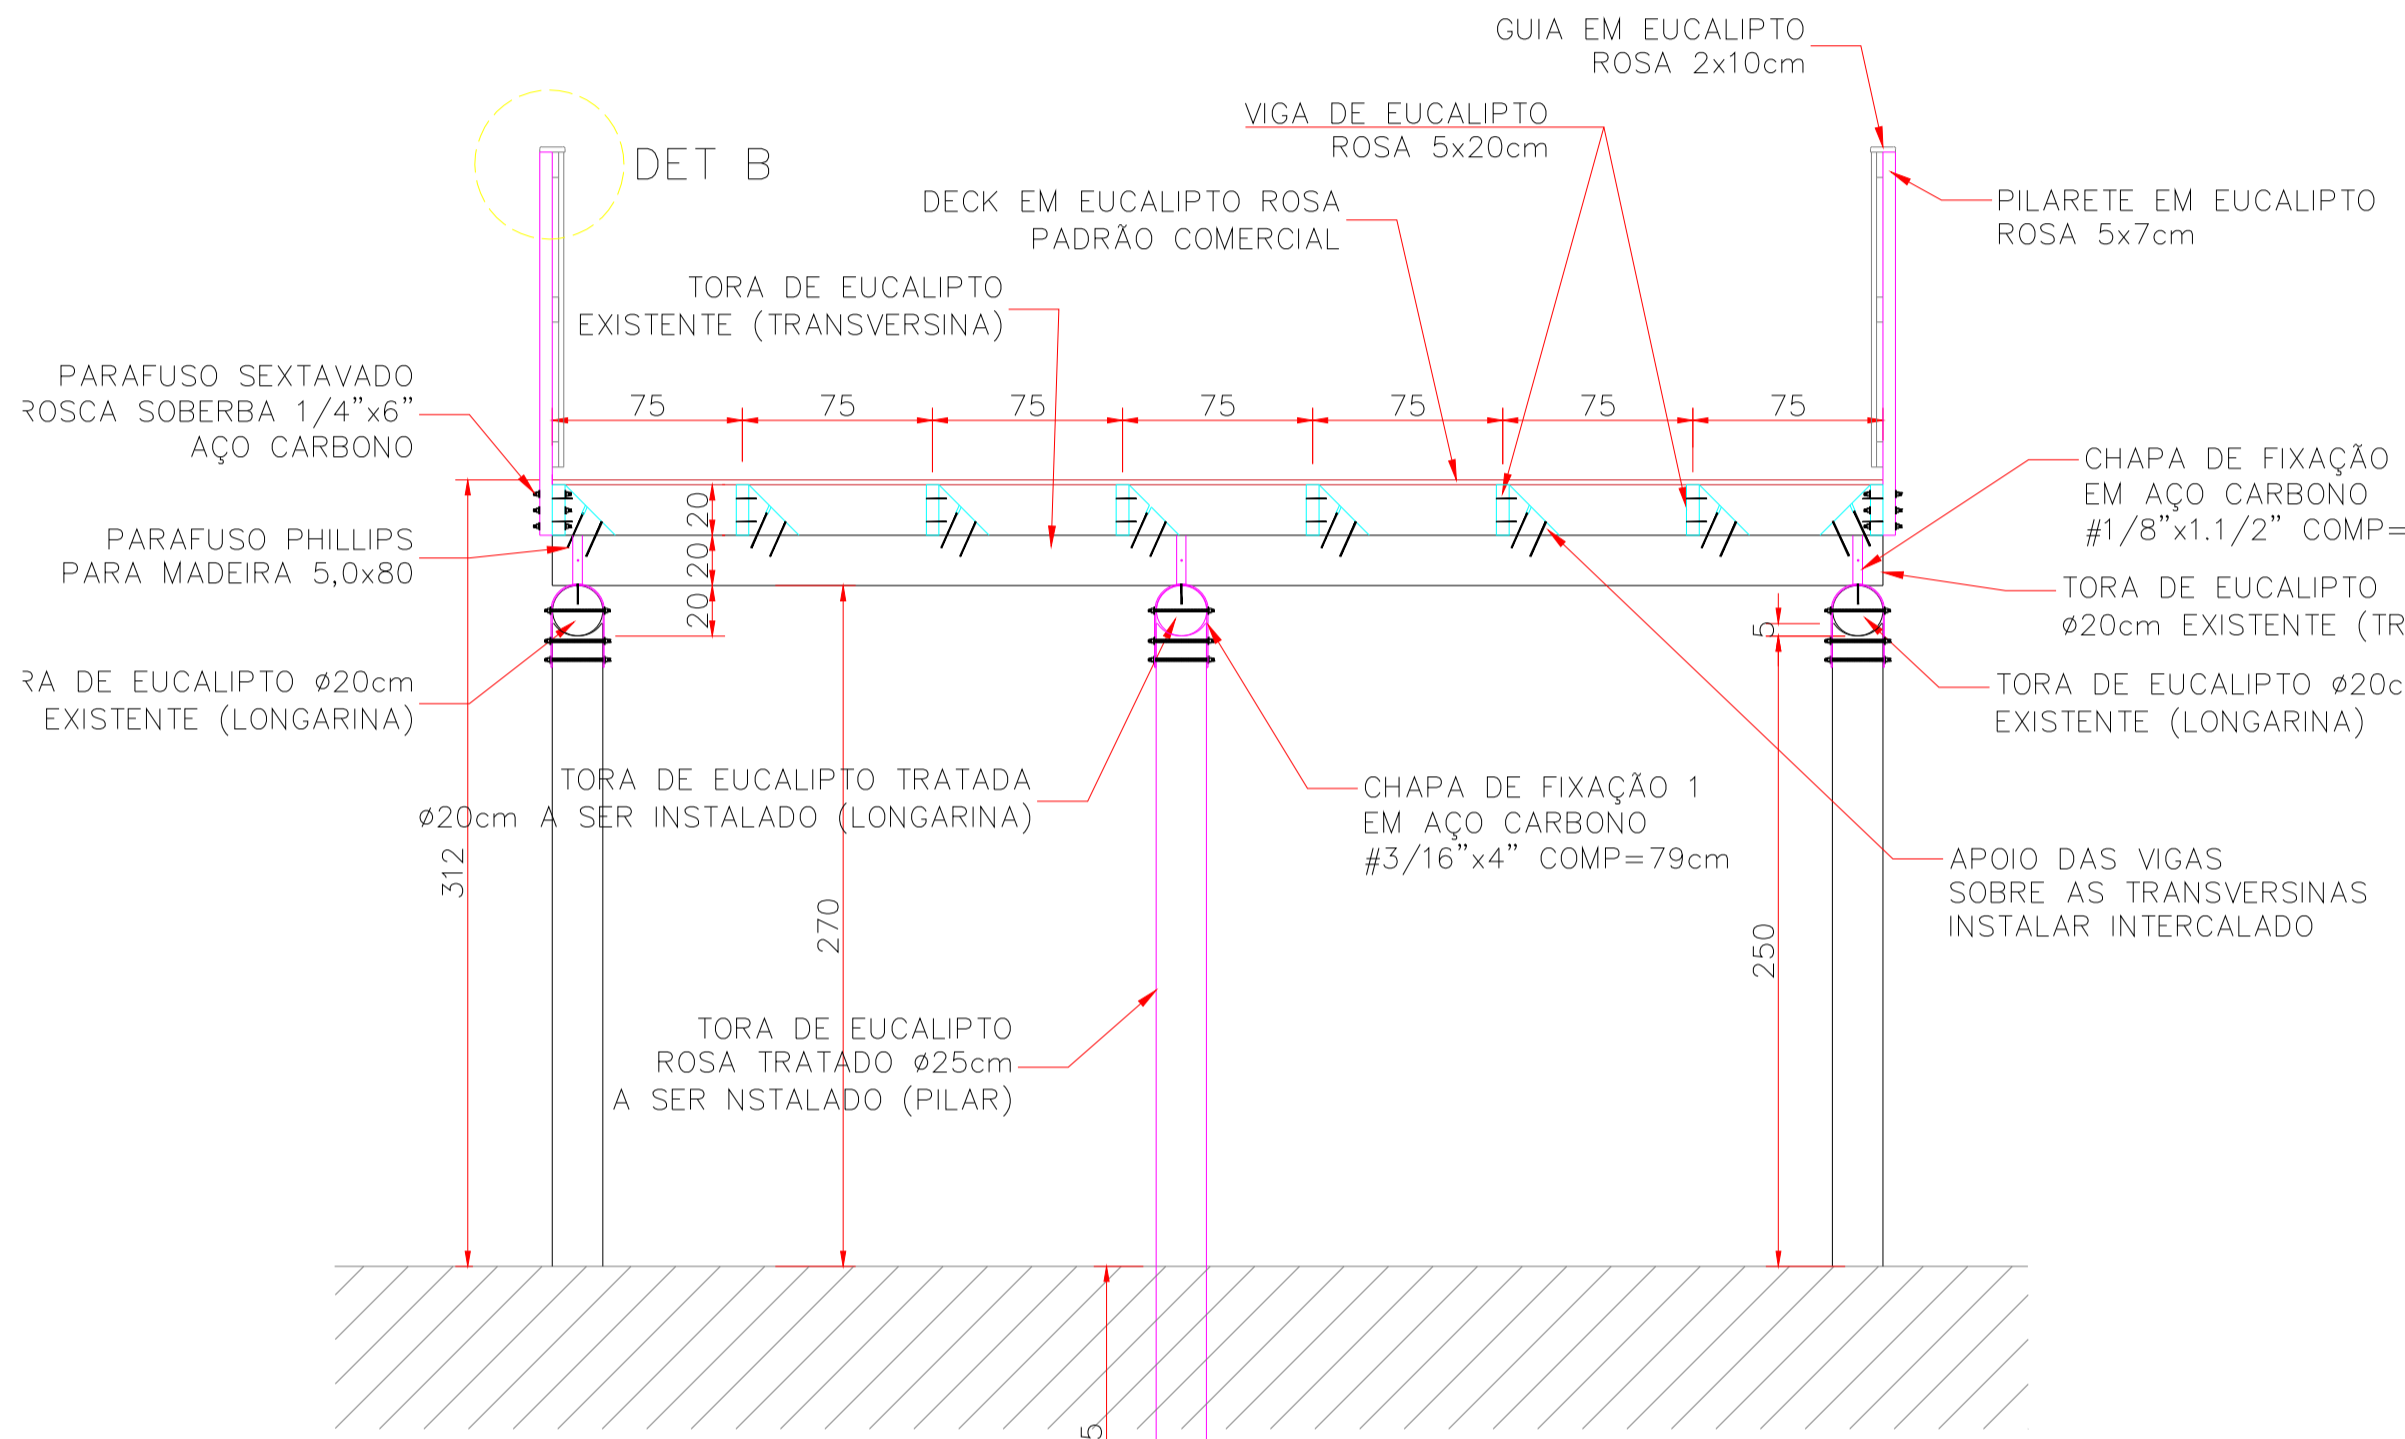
GUIA EM EUCALIPTO ROSA 2x10cm

VIGA DE EUCALIPTO ROSA 5x20cm

DET B

DECK EM EUCALIPTO ROSA PADRÃO COMERCIAL

PILARETE EM EUCALIPTO ROSA 5x7cm

TORA DE EUCALIPTO EXISTENTE (TRANSVERSINA)

PARAFUSO SEXTAVADO ROSCA SOBERBA 1/4"x6" AÇO CARBONO

75 75 75 75 75 75 75

CHAPA DE FIXAÇÃO EM AÇO CARBONO #1/8"x1.1/2" COMP=

20 20 20

PARAFUSO PHILLIPS PARA MADEIRA 5,0x80

TORA DE EUCALIPTO ⌀20cm EXISTENTE (TR

5

RA DE EUCALIPTO ⌀20cm EXISTENTE (LONGARINA)

TORA DE EUCALIPTO ⌀20c EXISTENTE (LONGARINA)

TORA DE EUCALIPTO TRATADA ⌀20cm A SER INSTALADO (LONGARINA)

CHAPA DE FIXAÇÃO 1 EM AÇO CARBONO #3/16"x4" COMP=79cm

APOIO DAS VIGAS SOBRE AS TRANSVERSINAS INSTALAR INTERCALADO

312

270

250

TORA DE EUCALIPTO ROSA TRATADO ⌀25cm A SER NSTALADO (PILAR)

5